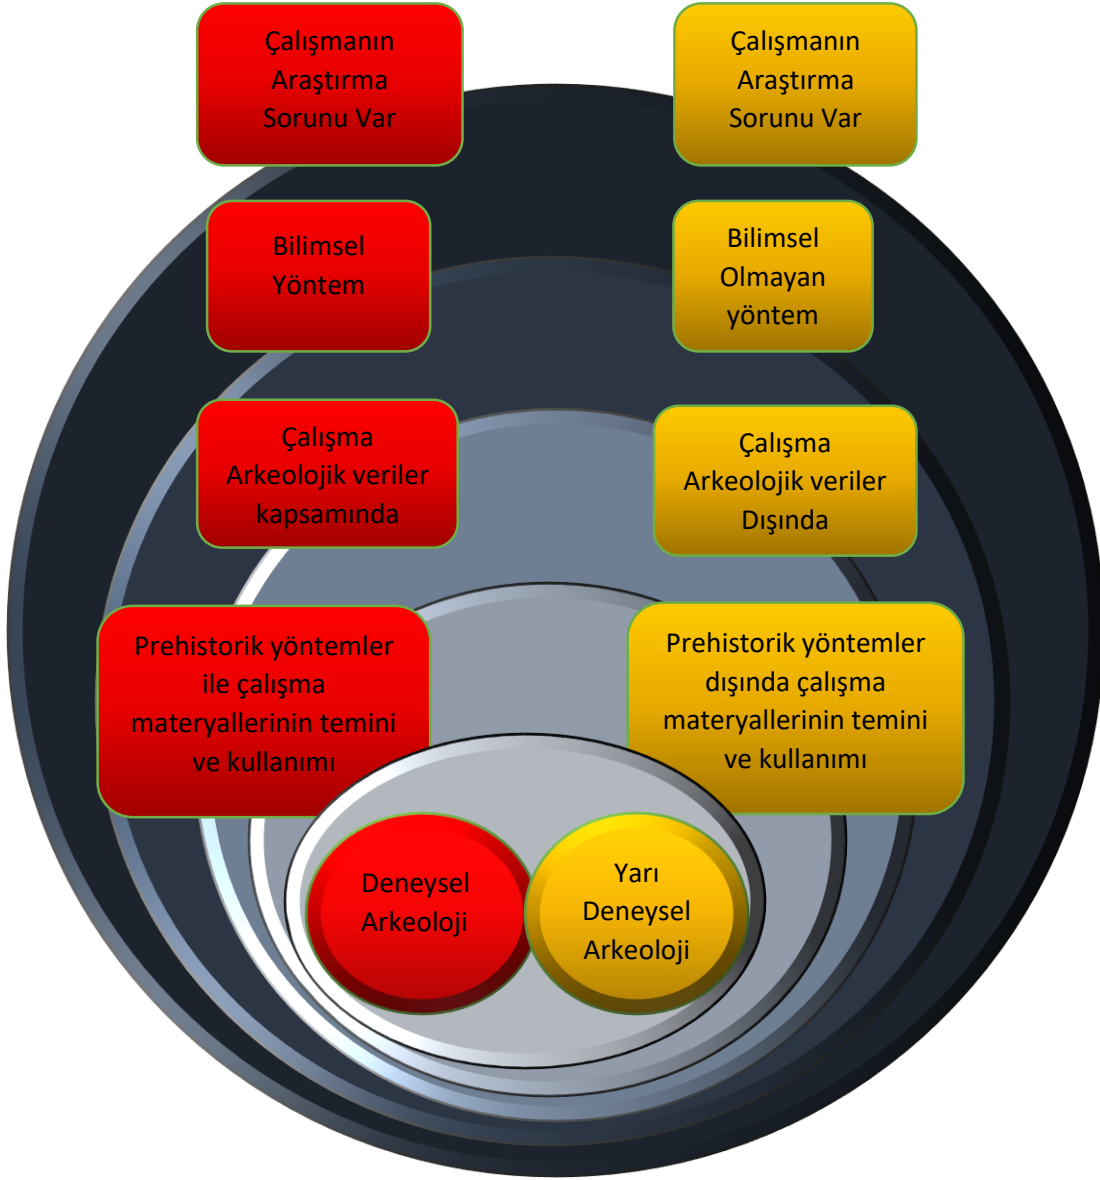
Çalışmanın Araştırma Sorunu Var

Çalışmanın Araştırma Sorunu Var

Bilimsel Yöntem

Bilimsel Olmayan yöntem

Çalışma Arkeolojik veriler kapsamında

Çalışma Arkeolojik veriler Dışında

Prehistorik yöntemler ile çalışma materyallerinin temini ve kullanımı

Prehistorik yöntemler dışında çalışma materyallerinin temini ve kullanımı

Deneysel Arkeoloji

Yarı Deneysel Arkeoloji